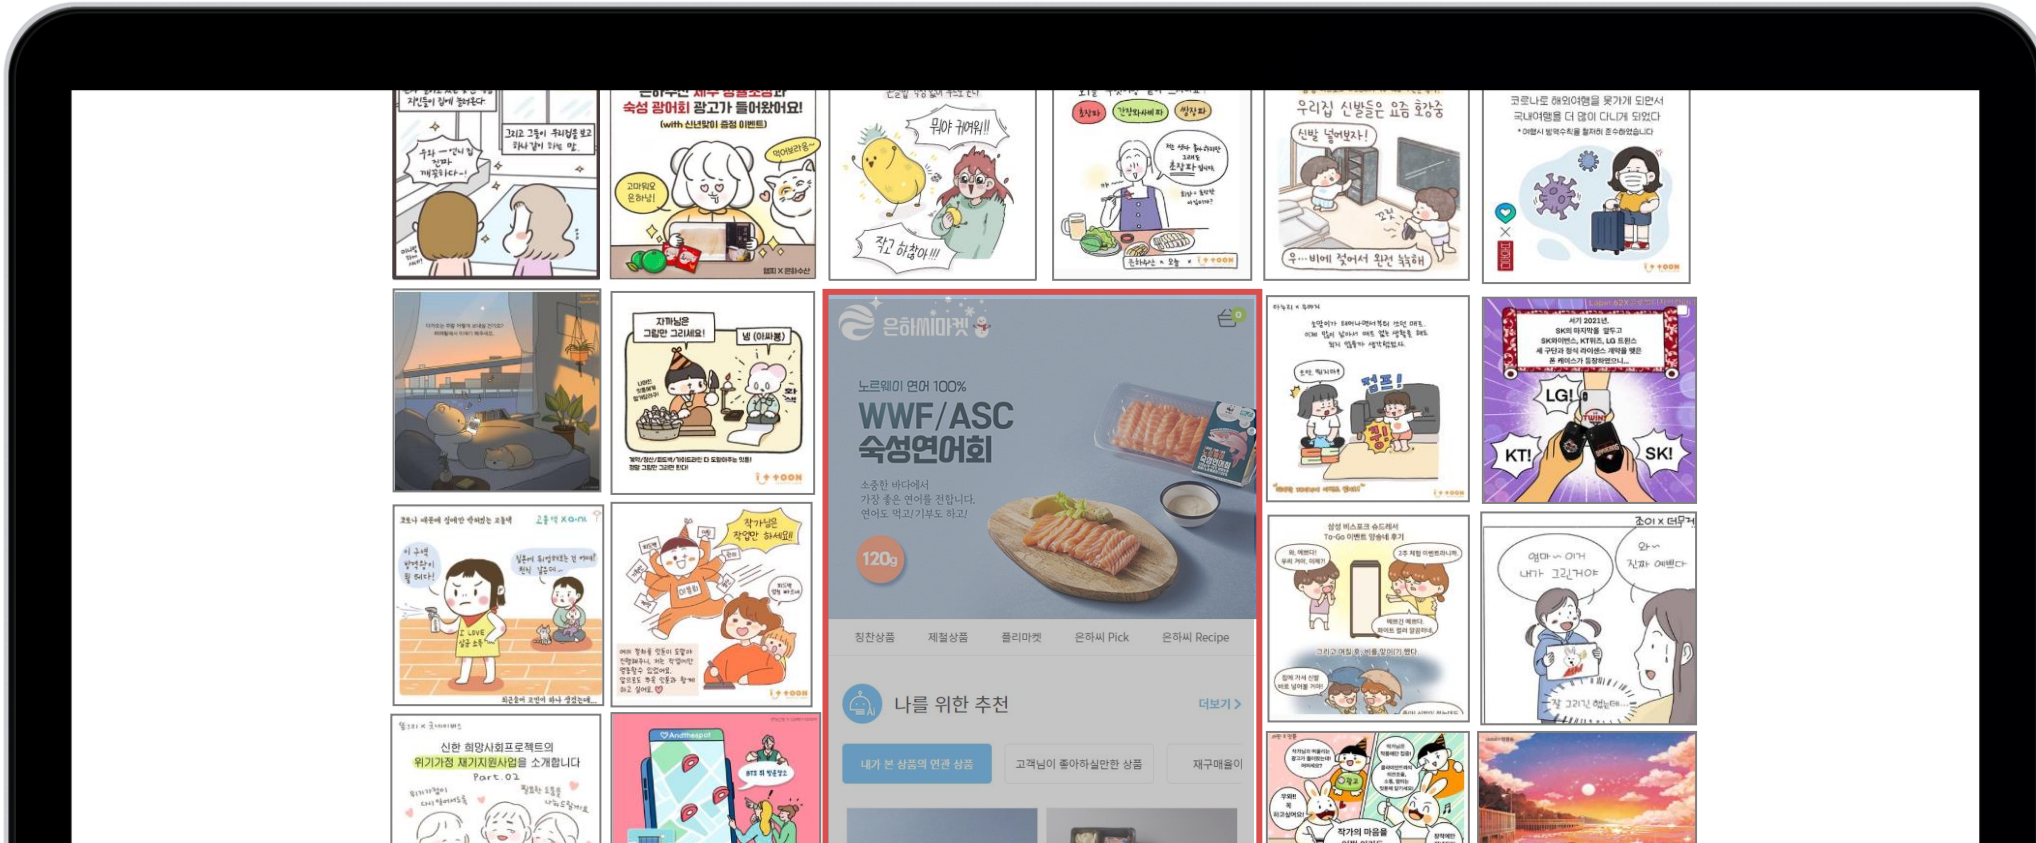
숙성 광어회 광고가 들어왔어요!
(with 신년맞이 증정 이벤트)

뭐야 귀여워!!

작고 하찮아!!!

우리집 신발장은 요즘 호황중

코로나로 해외여행을 못가게 되면서 국내여행을 더 많이 다니게 되었다

자까님은 그림만 그리세요!

넵 (이짜봉)

은하씨마켓

노르웨이 연어 100%
WWF/ASC
숙성연어회

소중한 바다에서
가장 좋은 연어를 전합니다.
연어도 먹고/기부도 하고!

120g

칭찬상품 제철상품 플리마켓 은하씨 Pick 은하씨 Recipe

나를 위한 추천 더보기 >

내가 본 상품의 연관 상품 고객님이 좋아하실만한 상품 재구매율이

서기 2021년.

LG!
KT!
SK!

작가님은 작업만 하세요!!

엄마~ 이거 내가 그린거야

와~ 진짜 예쁘다

신한 희망사회프로젝트의
위기가정 재기지원사업을 소개합니다
Part.02

작가의 마음을